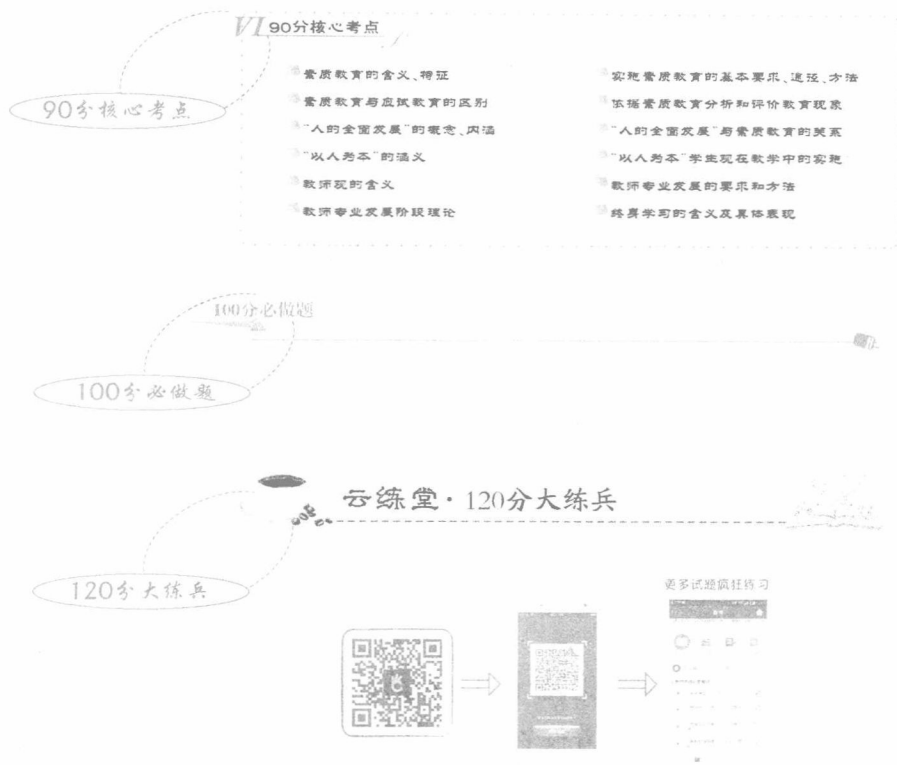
VI 90分核心考点

90分核心考点

素质教育的含义、特征

素质教育与应试教育的区别

"人的全面发展"的概念、内涵

"以人为本"的涵义

教师观的含义

教师专业发展阶段理论

实施素质教育的基本要求、途径、方法

依据素质教育分析和评价教育现象

"人的全面发展"与素质教育的关系

"以人为本"学生观在教学中的实施

教师专业发展的要求和方法

终身学习的含义及具体表现

100分必做题

100分必做题

云练堂·120分大练兵

120分大练兵

更多试题疯狂练习